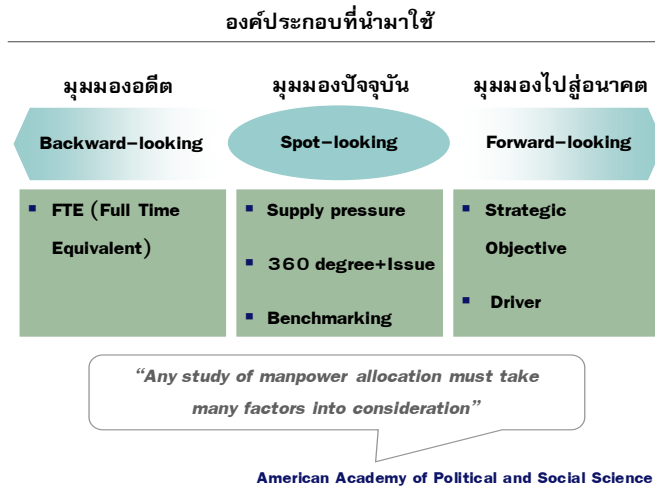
องค์ประกอบที่นำมาใช้

มุมมองอดีต

Backward-looking

มุมมองปัจจุบัน

Spot-looking

มุมมองไปสู่อนาคต

Forward-looking

- FTE (Full Time Equivalent)

- Supply pressure
- 360 degree+Issue
- Benchmarking

- Strategic Objective
- Driver

"Any study of manpower allocation must take many factors into consideration"

American Academy of Political and Social Science